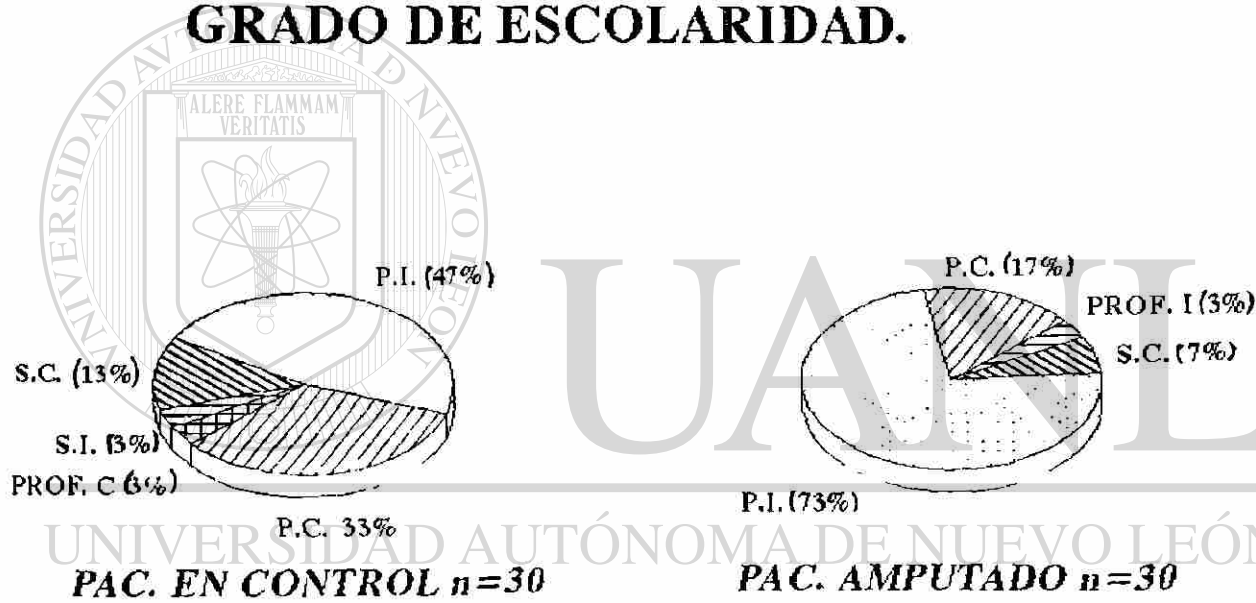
GRADO DE ESCOLARIDAD.

ALERE FLAMMAM VERITATIS

UNIVERSIDAD AUTÓNOMA DE NUEVO LEÓN

P.I. (47%)

S.C. (13%)

S.I. (3%)

PROF. C (3%)

P.C. 33%

PAC. EN CONTROL n=30

P.C. (17%)

PROF. I (3%)

S.C. (7%)

P.I. (73%)

PAC. AMPUTADO n=30

UANL

UNIVERSIDAD AUTÓNOMA DE NUEVO LEÓN